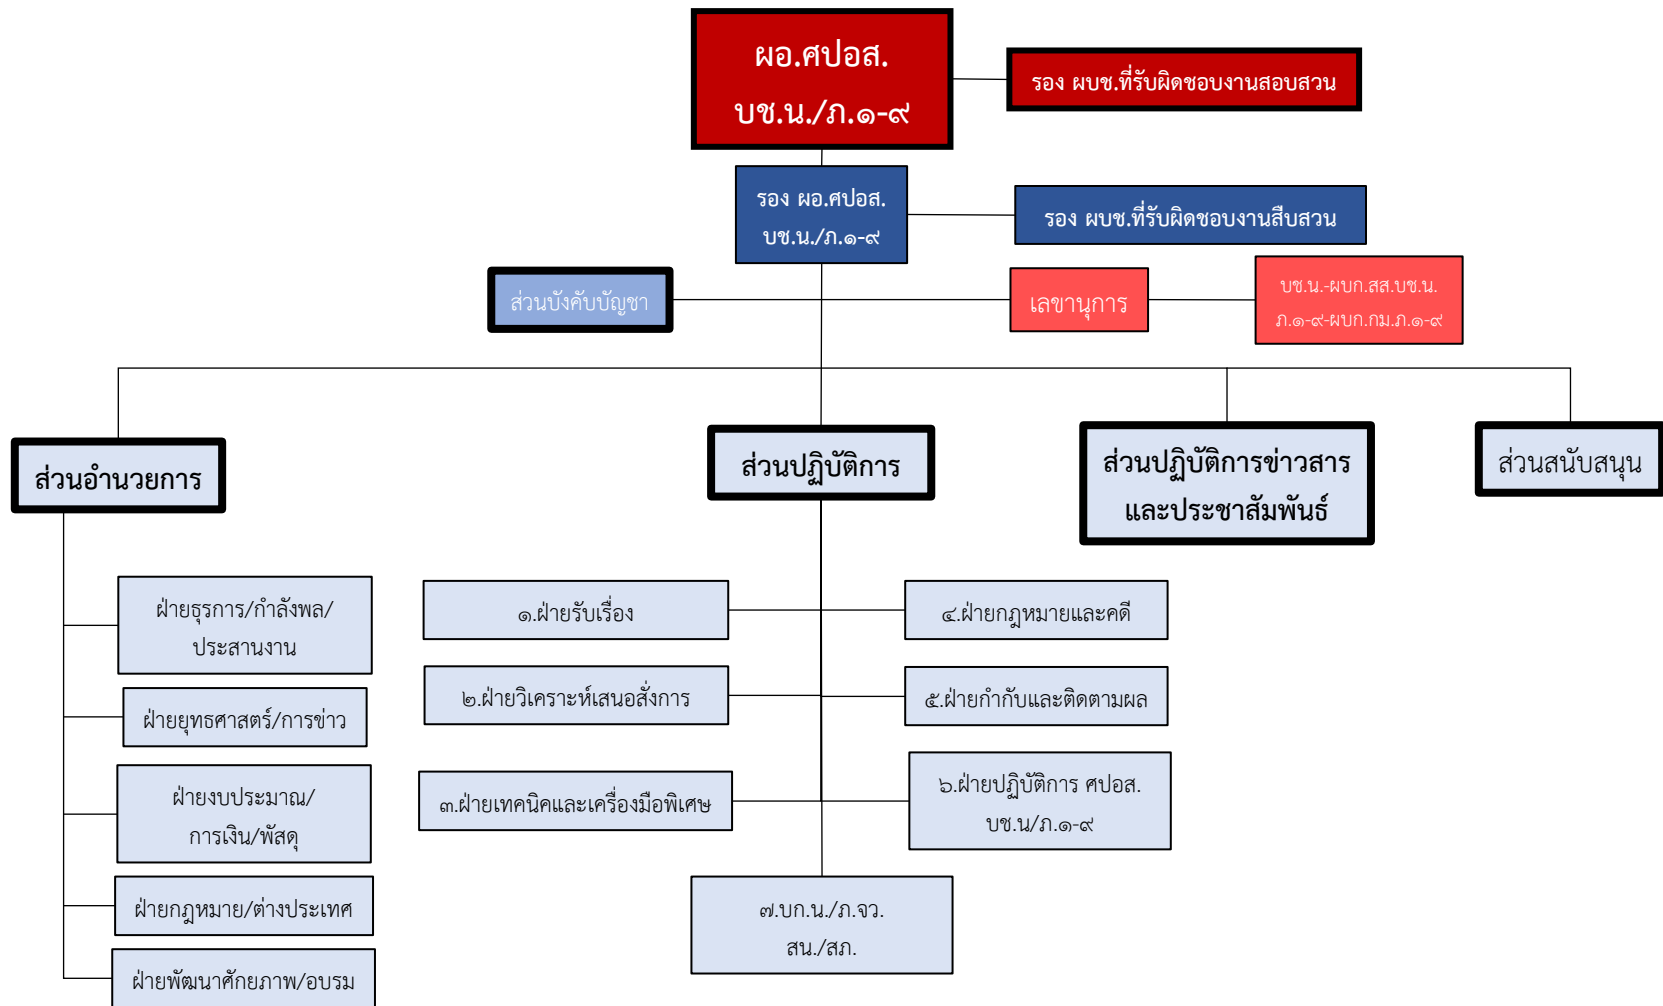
ผอ.ศปอส.
บช.น./ภ.๑-๙

รอง ผบช.ที่รับผิดชอบงานสอบสวน

รอง ผอ.ศปอส.
บช.น./ภ.๑-๙

รอง ผบช.ที่รับผิดชอบงานสืบสวน

ส่วนบังคับบัญชา

เลขานุการ

บช.น.-ผบก.สส.บช.น.
ภ.๑-๙-ผบก.กม.ภ.๑-๙

ส่วนอำนวยการ

ส่วนปฏิบัติการ

ส่วนปฏิบัติการข่าวสาร
และประชาสัมพันธ์

ส่วนสนับสนุน

ฝ่ายธุรการ/กำลังพล/
ประสานงาน

ฝ่ายยุทธศาสตร์/การข่าว

ฝ่ายงบประมาณ/
การเงิน/พัสดุ

ฝ่ายกฎหมาย/ต่างประเทศ

ฝ่ายพัฒนาศักยภาพ/อบรม

๑.ฝ่ายรับเรื่อง

๒.ฝ่ายวิเคราะห์เสนอสั่งการ

๓.ฝ่ายเทคนิคและเครื่องมือพิเศษ

๔.ฝ่ายกฎหมายและคดี

๕.ฝ่ายกำกับและติดตามผล

๖.ฝ่ายปฏิบัติการ ศปอส.
บช.น/ภ.๑-๙

๗.บก.น./ภ.จว.
สน./สภ.